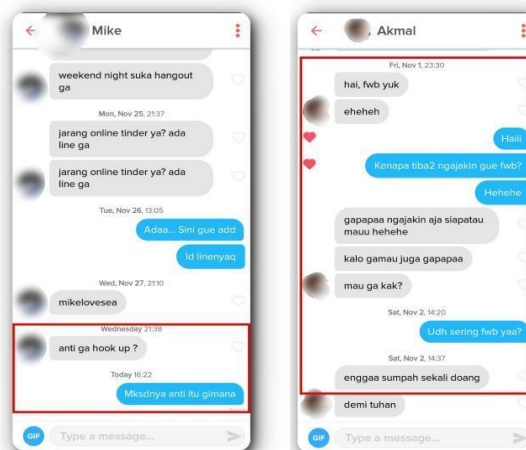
Mike

weekend night suka hangout ga

Mon, Nov 25, 21:37

jarang online tinder ya? ada line ga

jarang online tinder ya? ada line ga

Tue, Nov 26, 13:05

Adaa... Sini gue add

Id linenyaq

Wed, Nov 27, 21:10

mikelovesea

Wednesday 21:38

anti ga hook up ?

Today 16:22

Mksdnya anti itu gimana

GIF Type a message...

Akmal

Fri, Nov 1, 23:30

hai, fwb yuk

eheheh

Haiii

Kenapa tiba2 ngajakin gue fwb?

Hehehe

gapapaa ngajakin aja siapatau mauu hehehe

kalo gamau juga gapapaa

mau ga kak?

Sat, Nov 2, 14:20

Udh sering fwb yaa?

Sat, Nov 2, 14:37

enggaa sumpah sekali doang

demi tuhan

GIF Type a message...